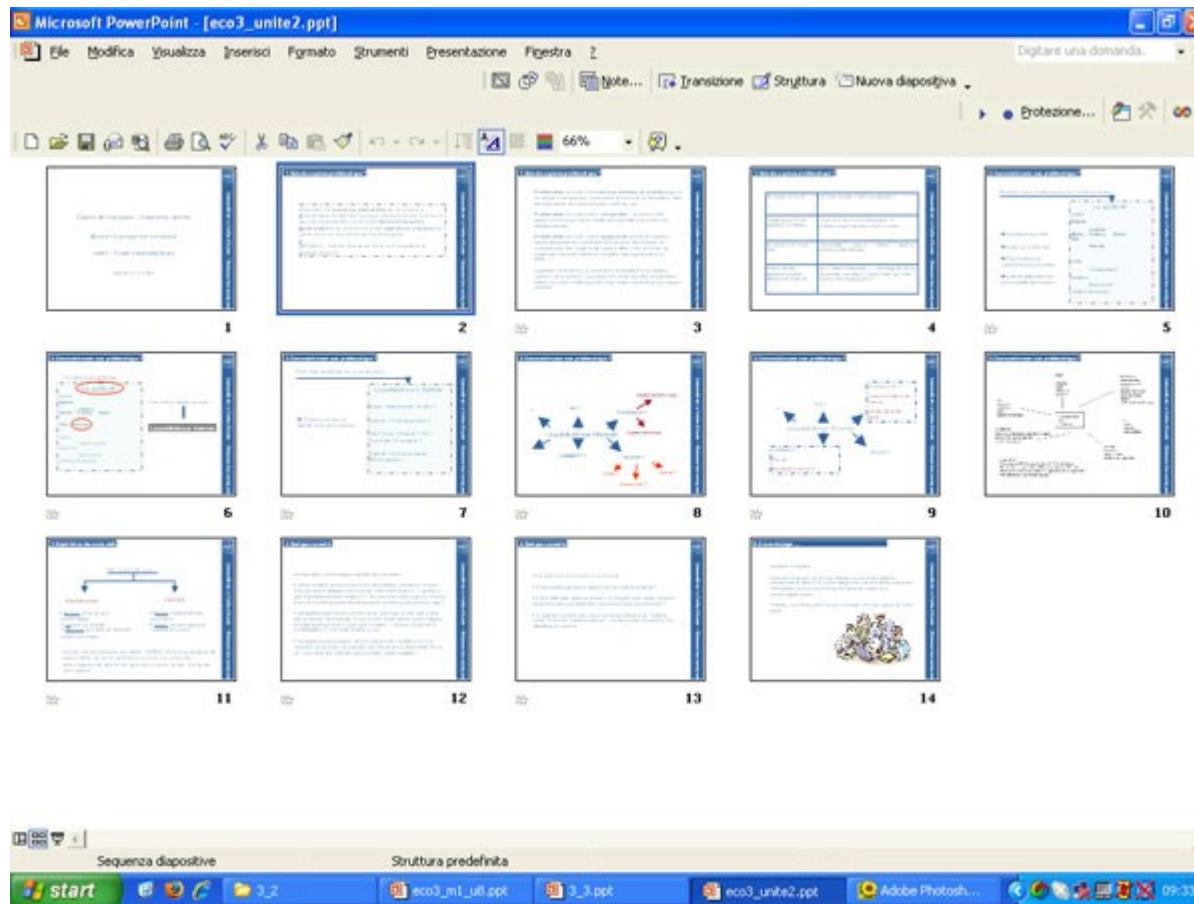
Microsoft PowerPoint - [eco3_unite2.ppt]

File Modifica Visualizza Inserisci Formato Strumenti Presentazione Finestra ?

Digitare una domanda.

Note... Transizione Struttura Nuova diapositiva

Protezione...

66%

1 2 3 4 5

6 7 8 9 10

11 12 13 14

Sequenza diapositive Struttura predefinita

start 3_2 eco3_m1_u8.ppt 3_3.ppt eco3_unite2.ppt Adobe Photosh... 09:33